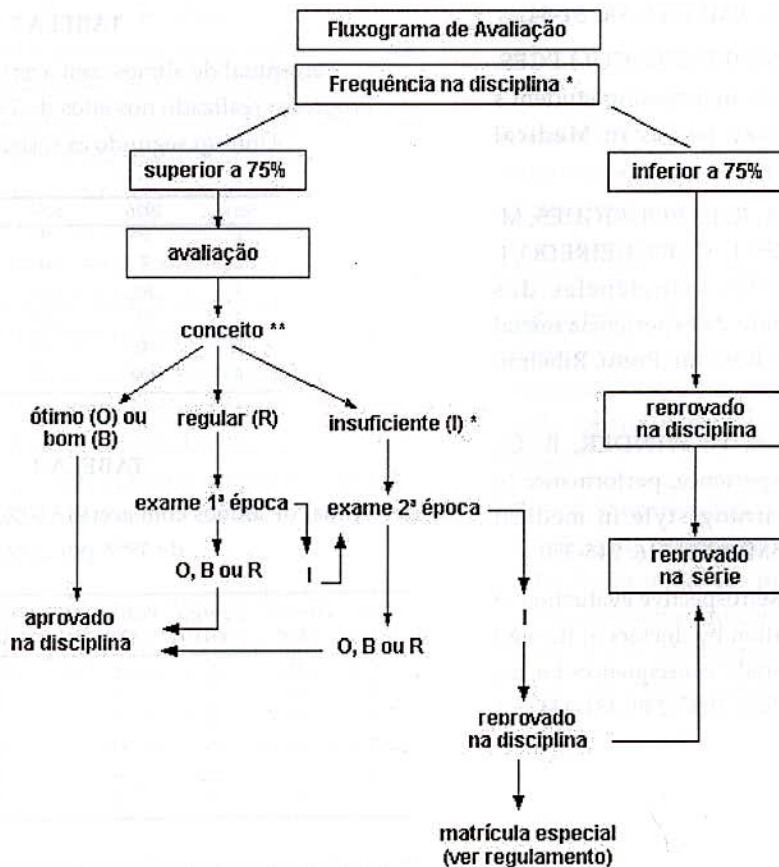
Fluxograma de Avaliação

Frequência na disciplina *

superior a 75%

inferior a 75%

avaliação

conceito **

ótimo (O) ou bom (B)

regular (R)

insuficiente (I) *

exame 1ª época

exame 2ª época

O, B ou R

I

aprovado na disciplina

O, B ou R

I

reprovado na disciplina

reprovado na disciplina

reprovado na série

matrícula especial (ver regulamento)